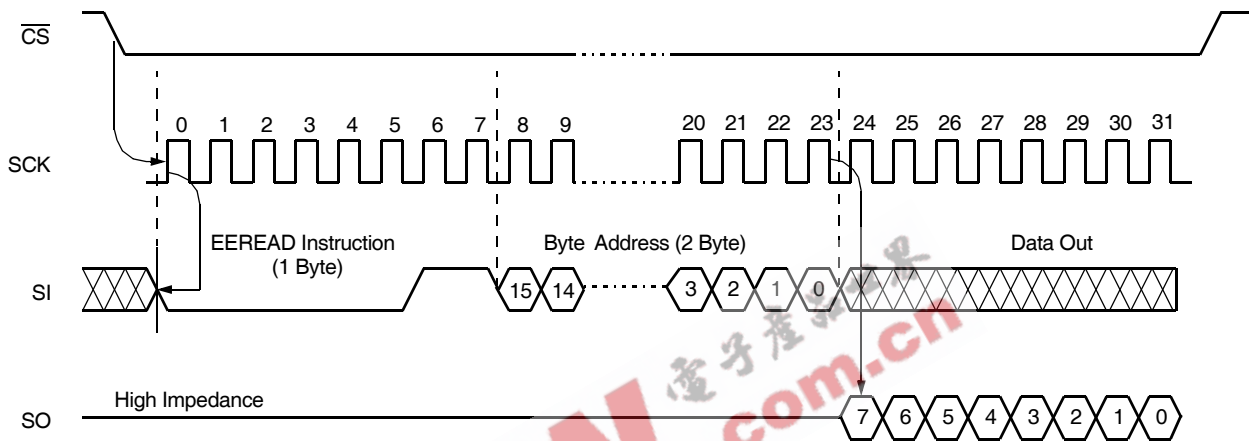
$\overline{CS}$

SCK

0 1 2 3 4 5 6 7 8 9 20 21 22 23 24 25 26 27 28 29 30 31

EEREAD Instruction (1 Byte)

Byte Address (2 Byte)

Data Out

SI

15 14 3 2 1 0

SO

High Impedance

7 6 5 4 3 2 1 0

电子产品世界

com.cn